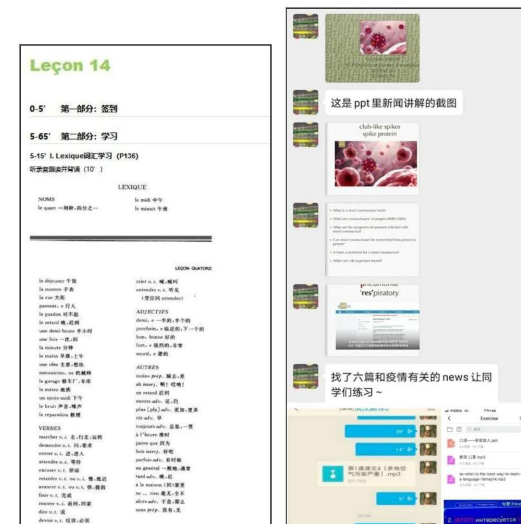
Leçon 14

0-5'　第一部分：签到

5-65'　第二部分：学习

5-15' I. Lexique词汇学习（P136）
听录音跟读并背诵（10'）

LEXIQUE

NOMS
le quart 一刻钟，四分之一

le midi 中午
le minuit 午夜

LEÇON QUATORZE

le déjeuner 午饭
la montre 手表
la rue 大街
passant, e 行人
le gardien 看门人
le retard 晚，迟到
une demi-heure 半小时
une fois 一次，回
la minute 分钟
le matin 早晨，上午
une idée 主意，想法
mécanicien, ne 机械师
le garage 修车厂，车库
le métro 地铁
un après-midi 下午
le bruit 声音，噪声
la réparation 修理

VERBES
marcher v.i. 走，行走，运转
descendre v.i. 下，走下
entrer v.i. 进，进入
attendre v.t. 等待
excuser v.t. 原谅
retarder v.t. ou v.i. 推，推迟
avancer v.t. ou v.i. 快，提前
finir v.t. 完成
remettre v.t. 放回，恢复
dire v.t. 说
devoir v.t. 应该，必须

crier v.i. 喊，喊叫
entendre v.t. 听见
（变位同 attendre）

ADJECTIFS
demi, e 一半的，半个的
prochain, e 临近的，下一个的
bon, bonne 好的
fort, e 强烈的，结实
mauvais, e 坏的

AUTRES
moins prép. 减去，差
ah bon ! 啊！哦哦！
en retard 迟到
encore adv. 还，仍
plus [ply] adv. 更加，更多
vite adv. 快
toujours adv. 总是，一直
à l'heure 准时
parce que 因为
bon sang ! 好嘛
parfois adv. 有时候
en général 一般地，通常
tard adv. 晚，迟
à la maison （到）家里
ne ... rien 毫无，什么不
alors adv. 于是，那么
sans prép. 没有，无

这是 ppt 里新闻讲解的截图

club-like spikes
spike protein

'res'piratory

找了六篇和疫情有关的 news 让同学们练习～

Exercise

第1篇课文4（多数空气传播严重）.mp3

se when is the next way to learn a language